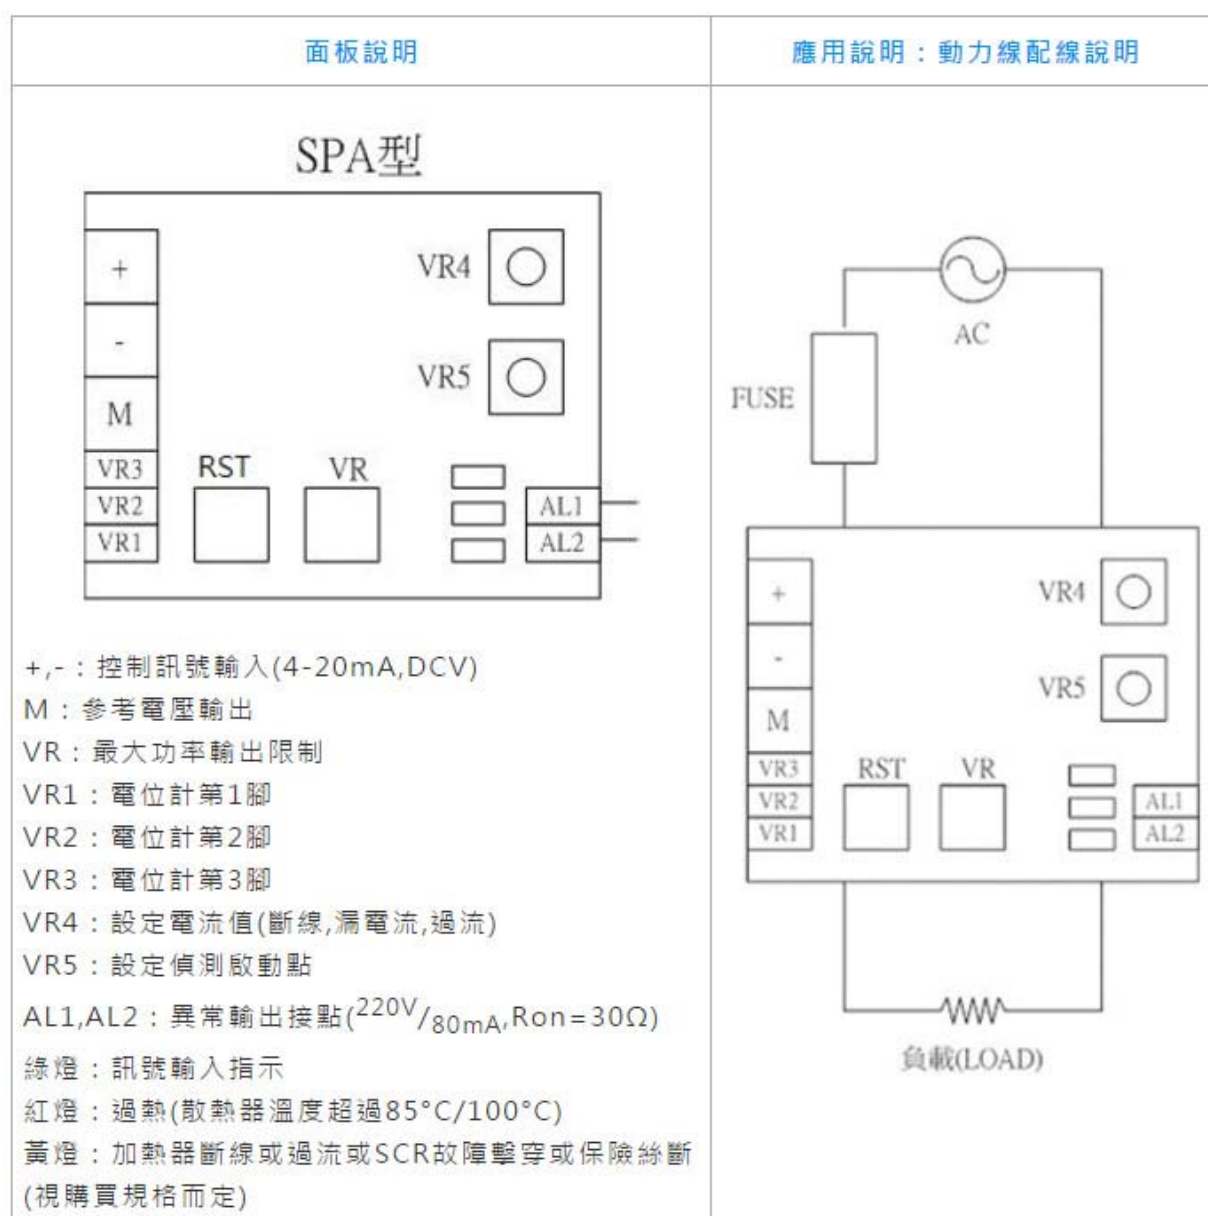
| 面板說明 | 應用說明：動力線配線說明 |
|---|---|
| SPA型<br>+<br>-<br>M<br>VR3<br>VR2<br>VR1<br>RST<br>VR<br>VR4<br>VR5<br>AL1<br>AL2<br>+,-：控制訊號輸入(4-20mA,DCV)<br>M：參考電壓輸出<br>VR：最大功率輸出限制<br>VR1：電位計第1腳<br>VR2：電位計第2腳<br>VR3：電位計第3腳<br>VR4：設定電流值(斷線,漏電流,過流)<br>VR5：設定偵測啟動點<br>AL1,AL2：異常輸出接點($^{220V}/_{80mA}$,Ron=30Ω)<br>綠燈：訊號輸入指示<br>紅燈：過熱(散熱器溫度超過85°C/100°C)<br>黃燈：加熱器斷線或過流或SCR故障擊穿或保險絲斷(視購買規格而定) | AC<br>FUSE<br>+<br>-<br>M<br>VR3<br>VR2<br>VR1<br>RST<br>VR<br>VR4<br>VR5<br>AL1<br>AL2<br>負載(LOAD) |